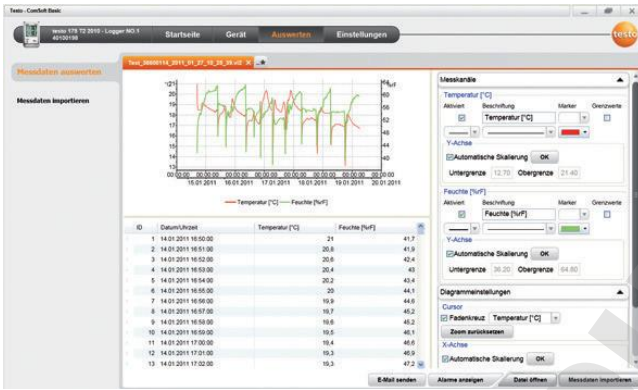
Testo - ComSoft Basic

testo 175 T2 2010 - Logger NO.1
40130199

Startseite
Gerät
Auswerten
Einstellungen

testo

Messdaten auswerten

Messdaten importieren

Testo_00000114_2011_01_07_10_28_36.vi2

°C
%rF

15.01.2011
16.01.2011
17.01.2011
18.01.2011
19.01.2011
20.01.2011

Temperatur [°C]
Feuchte [%rF]

| ID | Datum/Uhrzeit | Temperatur [°C] | Feuchte [%rF] |
|---|---|---|---|
| 1 | 14.01.2011 16:50:00 | 21 | 41,7 |
| 2 | 14.01.2011 16:51:00 | 20,8 | 41,9 |
| 3 | 14.01.2011 16:52:00 | 20,6 | 42,4 |
| 4 | 14.01.2011 16:53:00 | 20,4 | 43 |
| 5 | 14.01.2011 16:54:00 | 20,2 | 43,4 |
| 6 | 14.01.2011 16:55:00 | 20 | 44,1 |
| 7 | 14.01.2011 16:56:00 | 19,9 | 44,6 |
| 8 | 14.01.2011 16:57:00 | 19,7 | 45,2 |
| 9 | 14.01.2011 16:58:00 | 19,6 | 45,2 |
| 10 | 14.01.2011 16:59:00 | 19,5 | 46,1 |
| 11 | 14.01.2011 17:00:00 | 19,4 | 46,6 |
| 12 | 14.01.2011 17:01:00 | 19,3 | 46,9 |
| 13 | 14.01.2011 17:02:00 | 19,3 | 47,2 |

Messkanäle

Temperatur [°C]
Aktiviert
Beschriftung
Marker
Grenzwerte
Temperatur [°C]

Y-Achse
Automatische Skalierung
OK
Untergrenze 12,70
Obergrenze 21,40

Feuchte [%rF]
Aktiviert
Beschriftung
Marker
Grenzwerte
Feuchte [%rF]

Y-Achse
Automatische Skalierung
OK
Untergrenze 36,20
Obergrenze 64,80

Diagrammeinstellungen

Cursor
Fadenkreuz
Temperatur [°C]
Zoom zurücksetzen

X-Achse
Automatische Skalierung
OK

E-Mail senden
Alarme anzeigen
Datei öffnen
Messdaten importieren